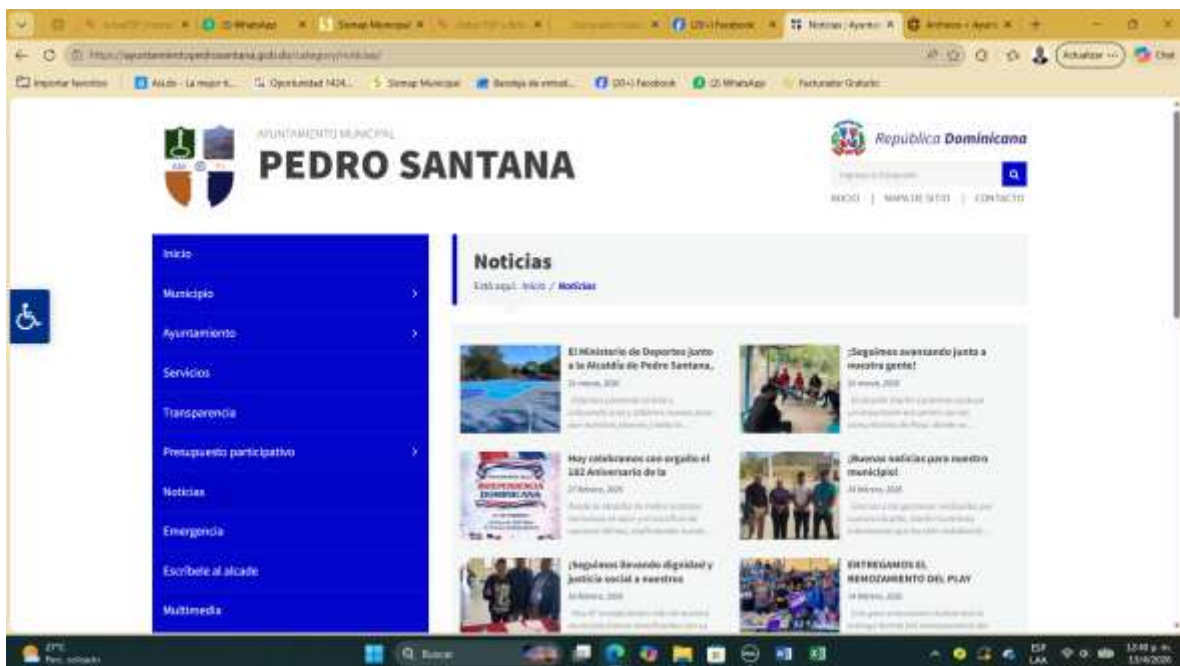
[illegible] | (2) WhatsApp | Sismap Municipal | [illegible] | (20+) Facebook | Noticias | Ayunt | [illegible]

https://ayuntamientopedrosantana.gob.do/category/noticias/

Actualizar

Importar favoritos | Alcalde - La mejor li... | Oportunidad 1424... | Sismap Municipal | Bandeja de entrad... | (20+) Facebook | (2) WhatsApp | Facturador Gratuito

AYUNTAMIENTO MUNICIPAL
PEDRO SANTANA

República Dominicana

INICIO | MAPA DE SITIO | CONTACTO

Inicio
Municipio
Ayuntamiento
Servicios
Transparencia
Presupuesto participativo
Noticias
Emergencia
Escríbele al alcade
Multimedia

Noticias
Está aquí: Inicio / Noticias

El Ministerio de Deportes junto a la Alcaldía de Pedro Santana,
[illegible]

¡Seguimos avanzando junto a nuestra gente!
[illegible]

Hoy celebramos con orgullo el 182 Aniversario de la
27 febrero, 2026
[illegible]

¡Buenas noticias para nuestro municipio!
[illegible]

¡Seguimos llevando dignidad y justicia social a nuestros
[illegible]

ENTREGAMOS EL REMOZAMIENTO DEL PLAY
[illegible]

27°C
Buscar
ESP LAA
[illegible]